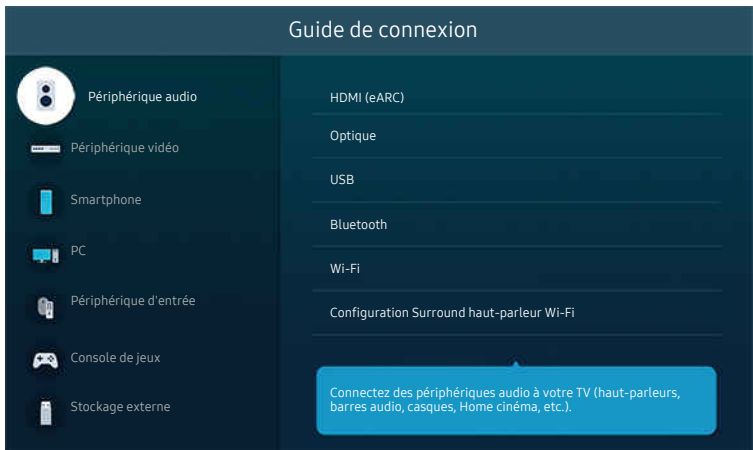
Guide de connexion

Périphérique audio

Périphérique vidéo

Smartphone

PC

Périphérique d'entrée

Console de jeux

Stockage externe

HDMI (eARC)

Optique

USB

Bluetooth

Wi-Fi

Configuration Surround haut-parleur Wi-Fi

Connectez des périphériques audio à votre TV (haut-parleurs, barres audio, casques, Home cinéma, etc.).